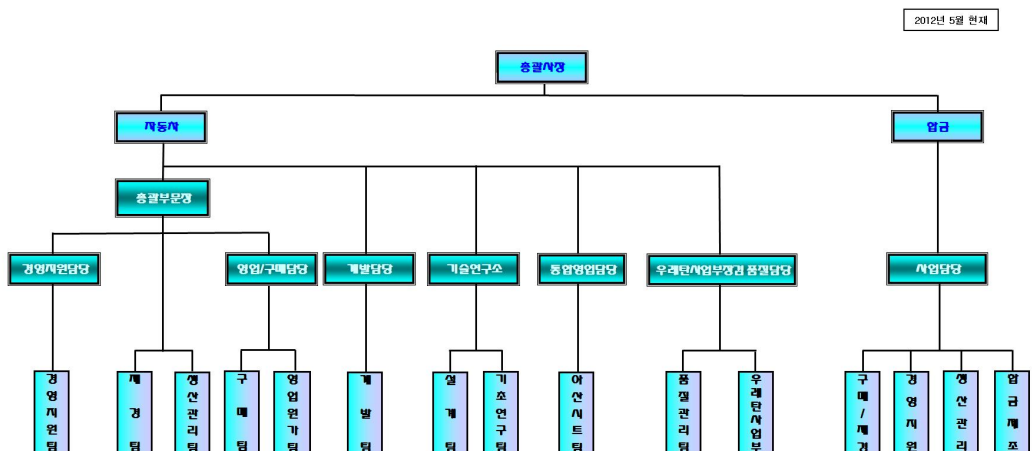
2012년 5월 현재

총괄사장

자동차

압금

총괄부문장

경영지원담당

영업/구매담당

개발담당

기술연구소

통합영업담당

우레탄사업부장겸 품질담당

사업담당

경영지원팀

재경팀

생산관리팀

구매팀

영업원가팀

개발팀

설계팀

기초연구팀

아산시트팀

품질관리팀

우레탄사업부

구매/재경

경영지원

생산관리

압금제조